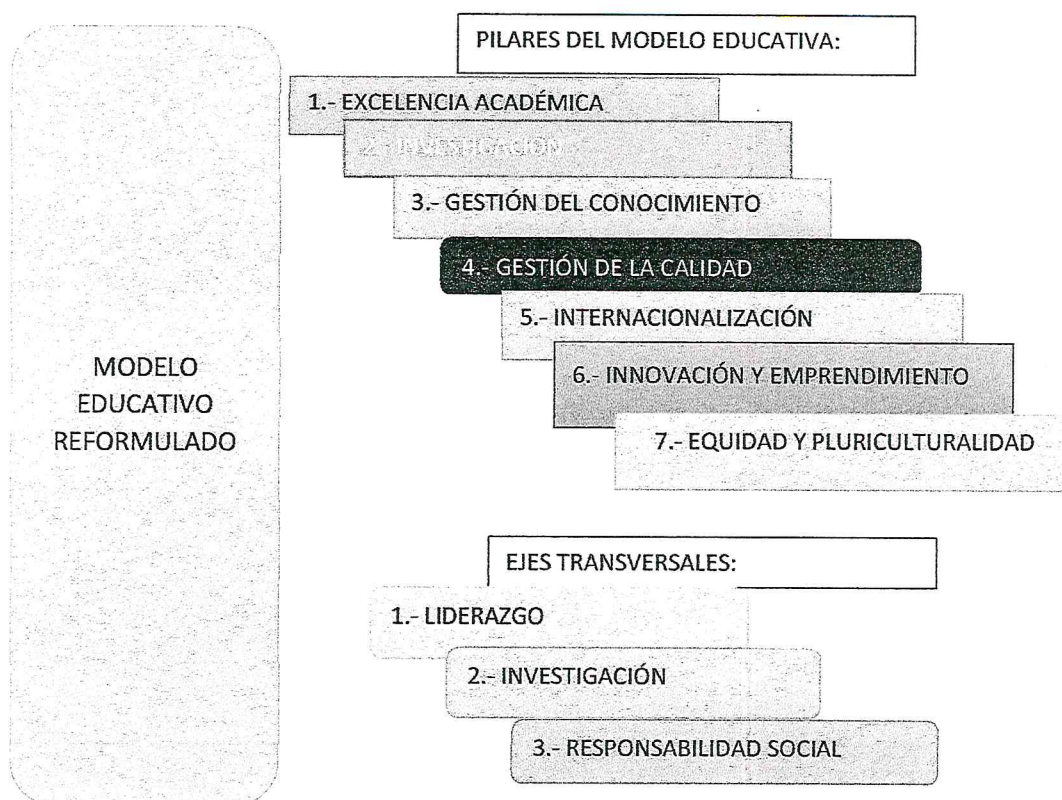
MODELO EDUCATIVO REFORMULADO

PILARES DEL MODELO EDUCATIVA:

1.- EXCELENCIA ACADÉMICA

2.- INVESTIGACIÓN

3.- GESTIÓN DEL CONOCIMIENTO

4.- GESTIÓN DE LA CALIDAD

5.- INTERNACIONALIZACIÓN

6.- INNOVACIÓN Y EMPRENDIMIENTO

7.- EQUIDAD Y PLURICULTURALIDAD

EJES TRANSVERSALES:

1.- LIDERAZGO

2.- INVESTIGACIÓN

3.- RESPONSABILIDAD SOCIAL